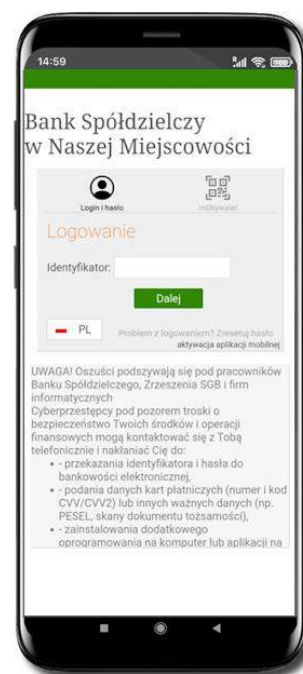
14:59

Bank Spółdzielczy w Naszej Miejscowości

Login i hasło

mObywatel

Logowanie

Identyfikator:

Dalej

PL

Problem z logowaniem? Zresetuj hasło

aktywacja aplikacji mobilnej

UWAGA! Oszuści podszywają się pod pracowników Banku Spółdzielczego, Zrzeszenia SGB i firm informatycznych

Cyberprzestępcy pod pozorem troski o bezpieczeństwo Twoich środków i operacji finansowych mogą kontaktować się z Tobą telefonicznie i nakłaniać Cię do:

- przekazania identyfikatora i hasła do bankowości elektronicznej,
- podania danych kart płatniczych (numer i kod CVV/CVV2) lub innych ważnych danych (np. PESEL, skany dokumentu tożsamości),
- zainstalowania dodatkowego oprogramowania na komputer lub aplikacji na